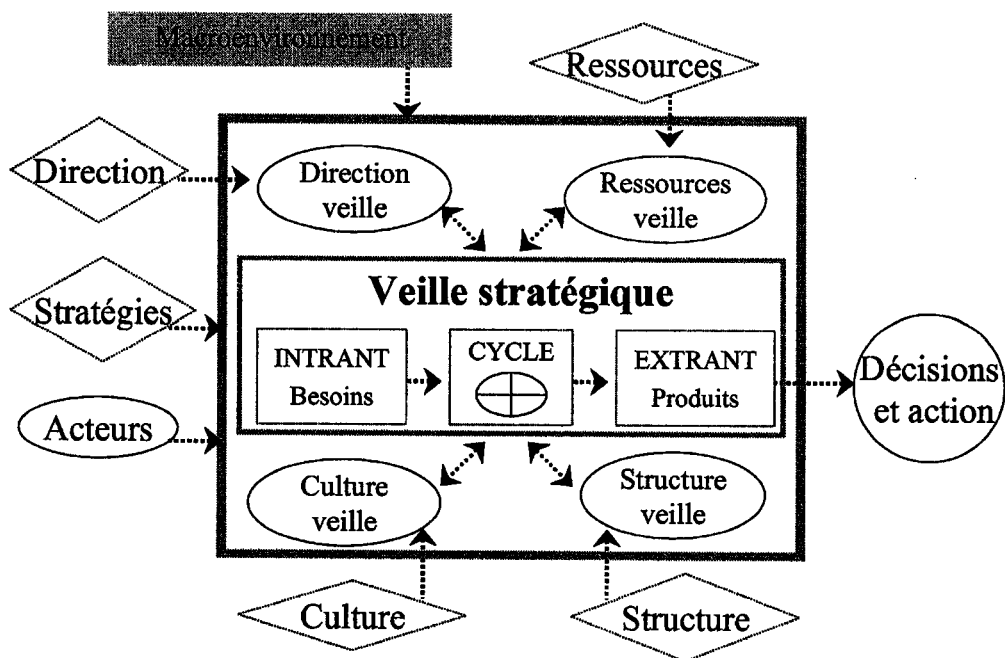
Macroenvironnement

Ressources

Direction

Direction veille

Ressources veille

Veille stratégique

Stratégies

INTRANT Besoins

CYCLE

EXTRANT Produits

Décisions et action

Acteurs

Culture veille

Structure veille

Culture

Structure